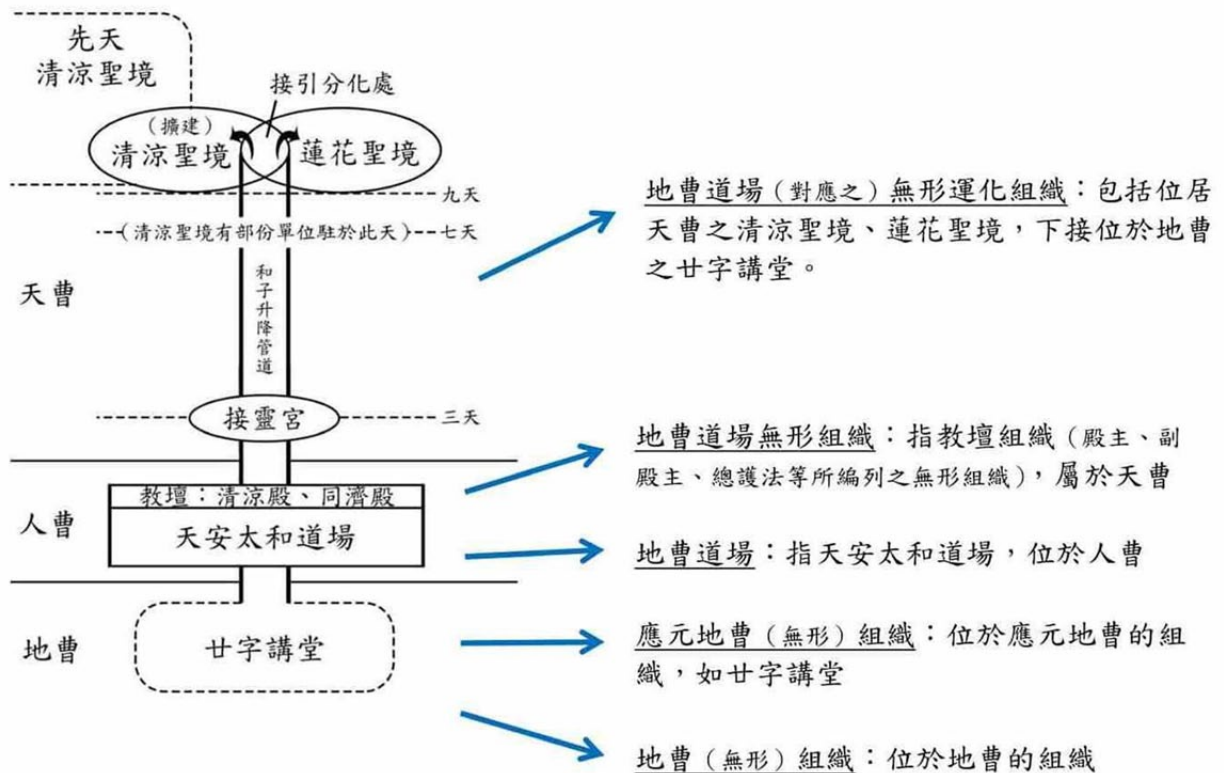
先天
清涼聖境

接引分化處

（擴建）
清涼聖境

蓮花聖境

九天

（清涼聖境有部份單位駐於此天）

七天

天曹

和子升降管道

接靈宮

三天

教壇：清涼殿、同濟殿

人曹

天安太和道場

地曹

廿字講堂

地曹道場（對應之）無形運化組織：包括位居天曹之清涼聖境、蓮花聖境，下接位於地曹之廿字講堂。

地曹道場無形組織：指教壇組織（殿主、副殿主、總護法等所編列之無形組織），屬於天曹

地曹道場：指天安太和道場，位於人曹

應元地曹（無形）組織：位於應元地曹的組織，如廿字講堂

地曹（無形）組織：位於地曹的組織